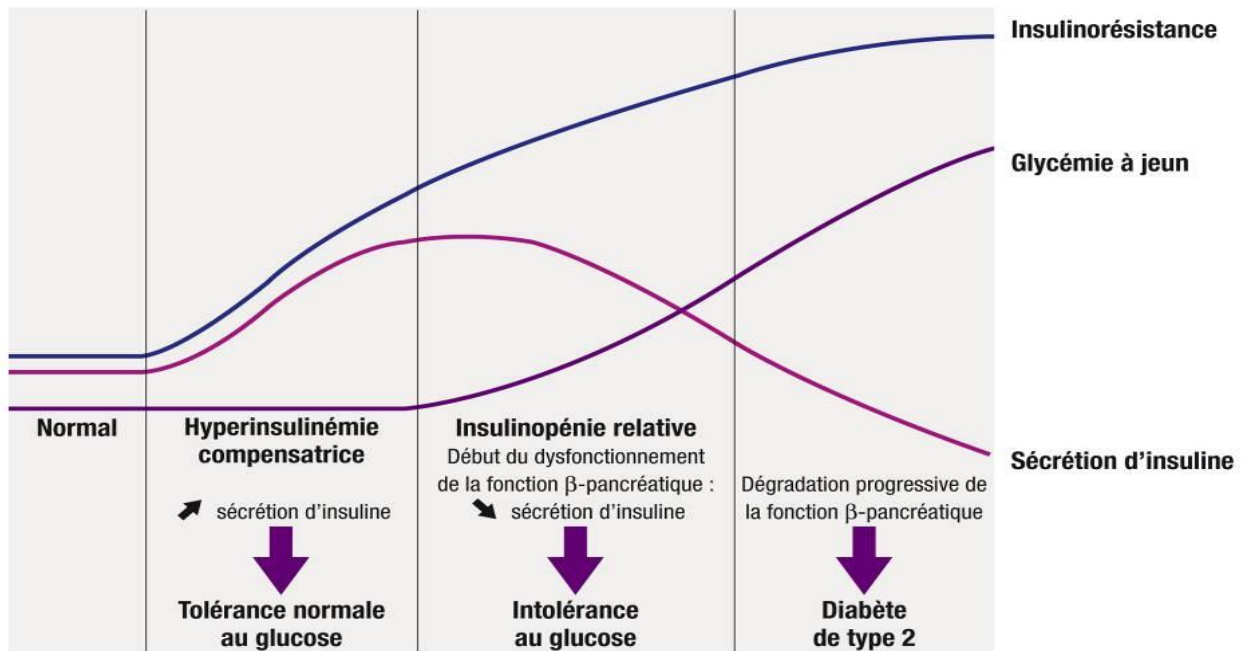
Insulinorésistance

Glycémie à jeun

Sécrétion d'insuline

Normal

Hyperinsulinémie compensatrice

↗ sécrétion d'insuline

Tolérance normale au glucose

Insulinopénie relative

Début du dysfonctionnement de la fonction $\beta$-pancréatique :

↘ sécrétion d'insuline

Intolérance au glucose

Dégradation progressive de la fonction $\beta$-pancréatique

Diabète de type 2